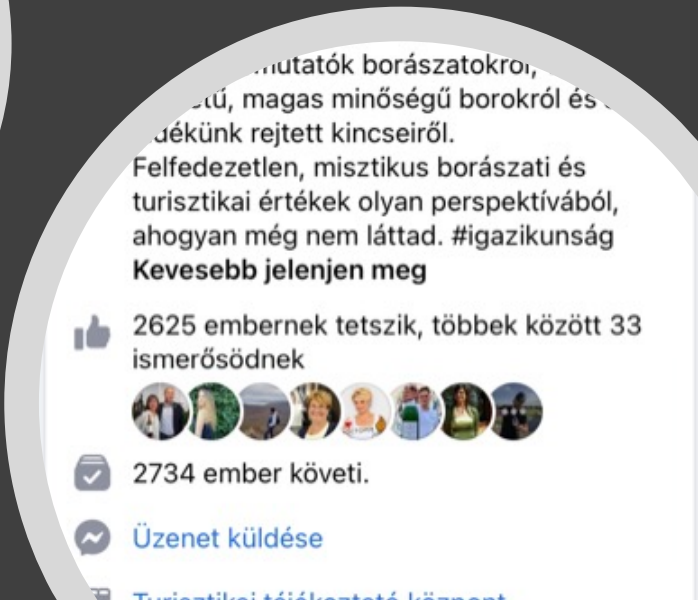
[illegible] mutatók borászatokról, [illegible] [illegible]tú, magas minőségű borokról és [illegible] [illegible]dékünk rejtett kincseiről. Felfedezetlen, misztikus borászati és turisztikai értékek olyan perspektívából, ahogyan még nem láttad. #igazikunság
**Kevesebb jelenjen meg**

2625 embernek tetszik, többek között 33 ismerősödnek

2734 ember követi.

Üzenet küldése

Turisztikai tájékoztató központ